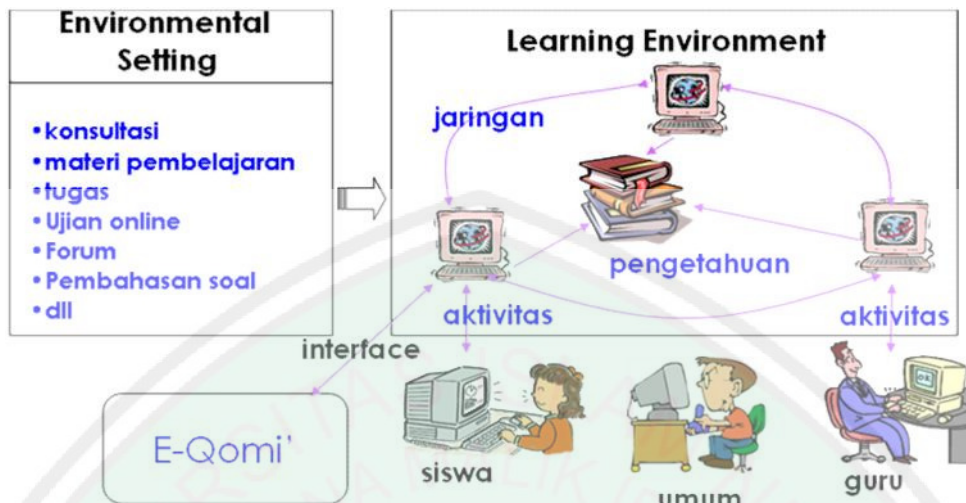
Environmental Setting

• konsultasi
• materi pembelajaran
• tugas
• Ujian online
• Forum
• Pembahasan soal
• dll

Learning Environment

jaringan

pengetahuan

aktivitas

aktivitas

interface

E-Qomi'

siswa

umum

guru